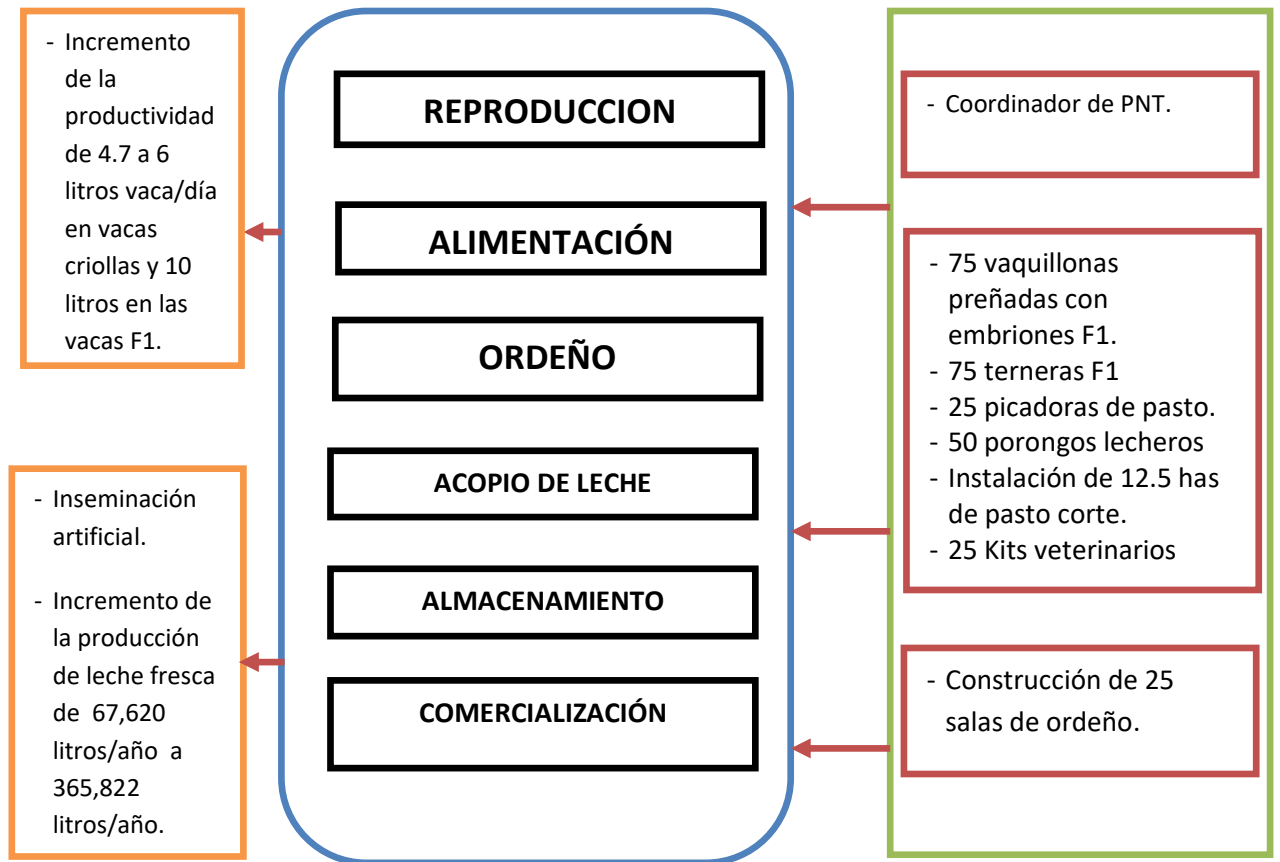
- Incremento de la productividad de 4.7 a 6 litros vaca/día en vacas criollas y 10 litros en las vacas F1.

- Inseminación artificial.

- Incremento de la producción de leche fresca de 67,620 litros/año a 365,822 litros/año.

REPRODUCCION

ALIMENTACIÓN

ORDEÑO

ACOPIO DE LECHE

ALMACENAMIENTO

COMERCIALIZACIÓN

- Coordinador de PNT.

- 75 vaquillonas preñadas con embriones F1.
- 75 terneras F1
- 25 picadoras de pasto.
- 50 porongos lecheros
- Instalación de 12.5 has de pasto corte.
- 25 Kits veterinarios

- Construcción de 25 salas de ordeño.